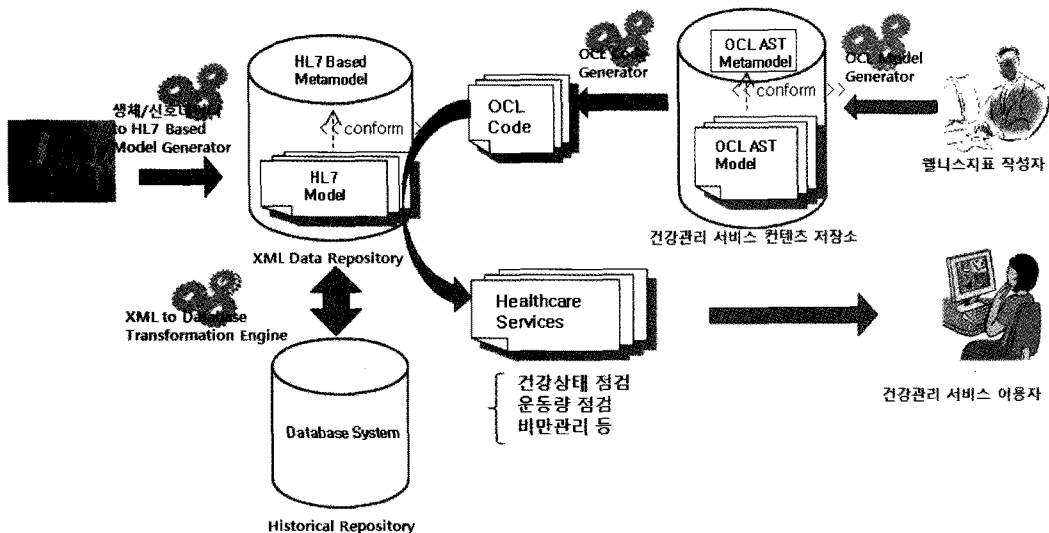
생체/신호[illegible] to HL7 Based Model Generator

HL7 Based Metamodel

conform

HL7 Model

XML Data Repository

OCL Code Generator

OCL Code

OCL AST Metamodel

conform

OCL AST Model

OCL Model Generator

웰니스지표 작성자

건강관리 서비스 컨텐츠 저장소

XML to Database Transformation Engine

Healthcare Services

건강상태 점검
운동량 점검
비만관리 등

건강관리 서비스 이용자

Database System

Historical Repository